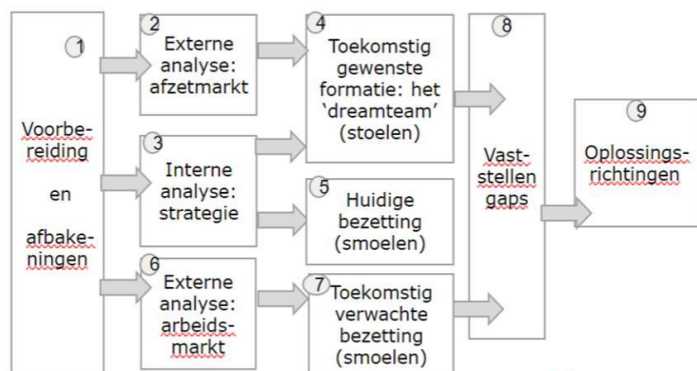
1
Voorbereiding
en
afbakeningen

2
Externe analyse: afzetmarkt

3
Interne analyse: strategie

6
Externe analyse: arbeidsmarkt

4
Toekomstig gewenste formatie: het 'dreamteam' (stoelen)

5
Huidige bezetting (smoelen)

7
Toekomstig verwachte bezetting (smoelen)

8
Vaststellen gaps

9
Oplossingsrichtingen